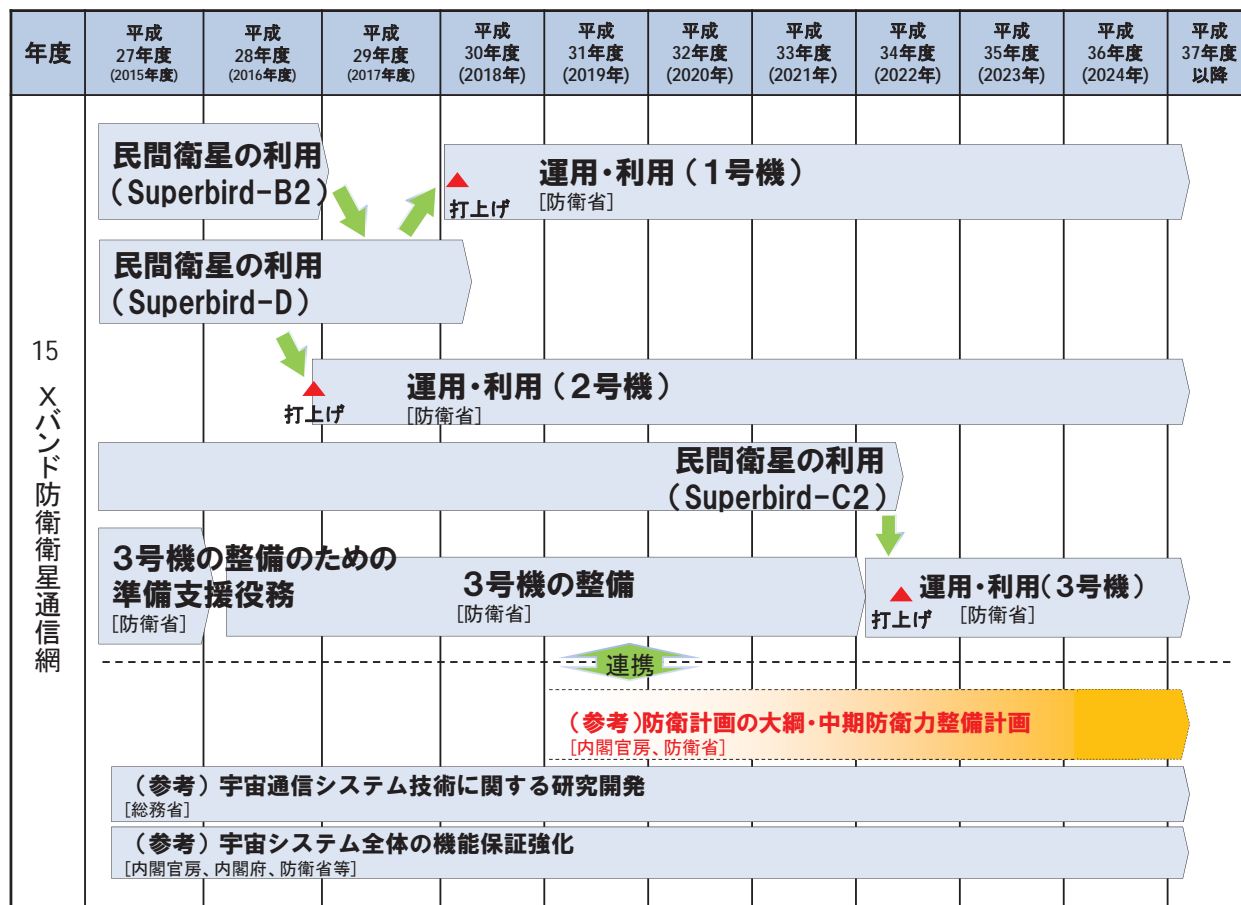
| 年度 | 平成27年度(2015年度) | 平成28年度(2016年度) | 平成29年度(2017年度) | 平成30年度(2018年) | 平成31年度(2019年) | 平成32年度(2020年) | 平成33年度(2021年) | 平成34年度(2022年) | 平成35年度(2023年) | 平成36年度(2024年) | 平成37年度以降 |
|---|---|---|---|---|---|---|---|---|---|---|---|

15 Xバンド防衛衛星通信網

民間衛星の利用(Superbird-B2)

打上げ

運用・利用(1号機)
[防衛省]

民間衛星の利用(Superbird-D)

打上げ

運用・利用(2号機)
[防衛省]

民間衛星の利用(Superbird-C2)

3号機の整備のための準備支援役務
[防衛省]

3号機の整備
[防衛省]

打上げ

運用・利用(3号機)
[防衛省]

連携

(参考)防衛計画の大綱・中期防衛力整備計画
[内閣官房、防衛省]

(参考)宇宙通信システム技術に関する研究開発
[総務省]

(参考)宇宙システム全体の機能保証強化
[内閣官房、内閣府、防衛省等]